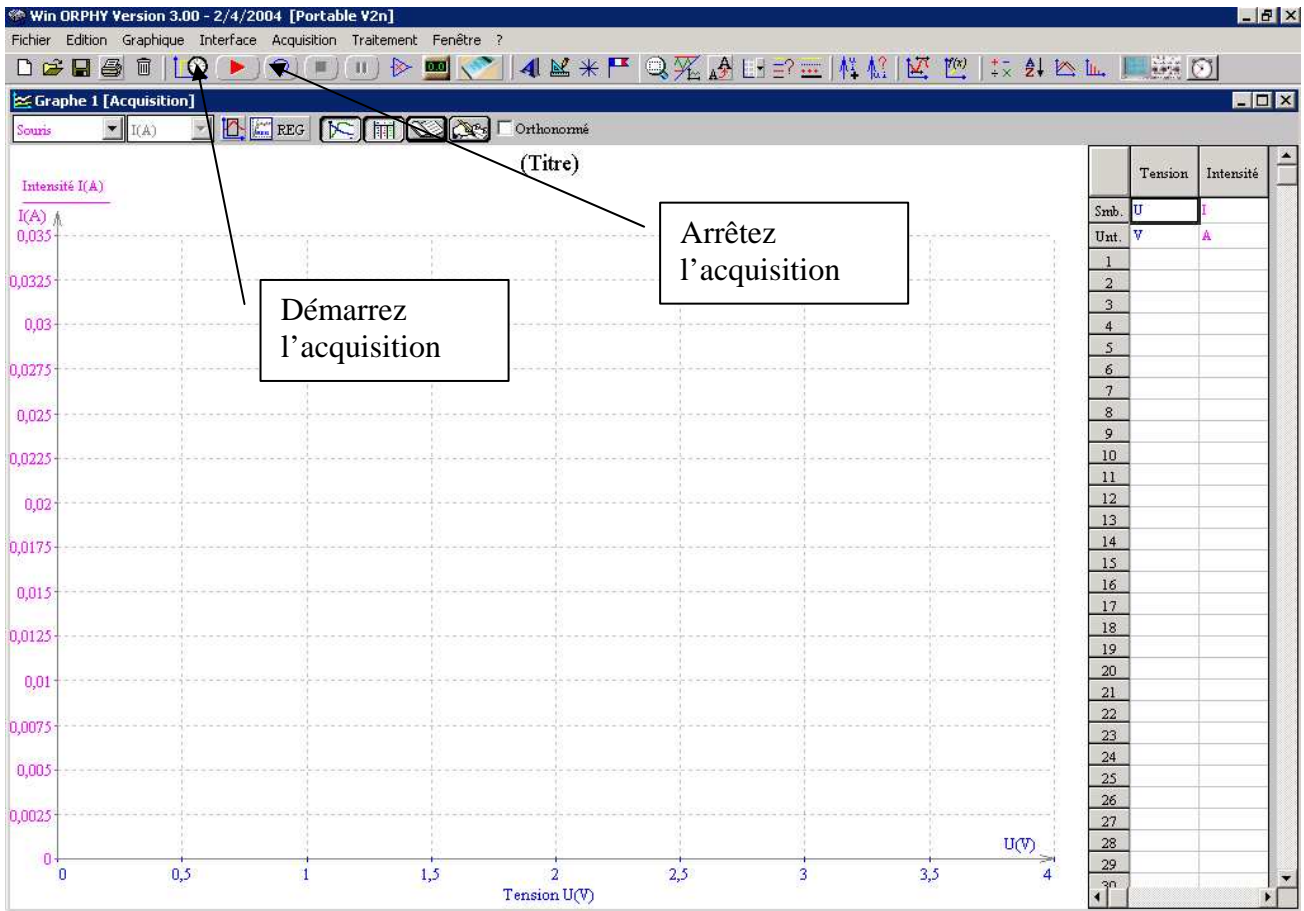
Win ORPHY Version 3.00 - 2/4/2004 [Portable V2n]

Fichier Edition Graphique Interface Acquisition Traitement Fenêtre ?

Graphe 1 [Acquisition]

Souris I(A) REG Orthonormé

(Titre)

Intensité I(A)

I(A)

0,035
0,0325
0,03
0,0275
0,025
0,0225
0,02
0,0175
0,015
0,0125
0,01
0,0075
0,005
0,0025
0

0 0,5 1 1,5 2 2,5 3 3,5 4

U(V)

Tension U(V)

Démarrez l'acquisition

Arrêtez l'acquisition

| | Tension | Intensité |
|---|---|---|
| Smb. | U | I |
| Unt. | V | A |
| 1 | | |
| 2 | | |
| 3 | | |
| 4 | | |
| 5 | | |
| 6 | | |
| 7 | | |
| 8 | | |
| 9 | | |
| 10 | | |
| 11 | | |
| 12 | | |
| 13 | | |
| 14 | | |
| 15 | | |
| 16 | | |
| 17 | | |
| 18 | | |
| 19 | | |
| 20 | | |
| 21 | | |
| 22 | | |
| 23 | | |
| 24 | | |
| 25 | | |
| 26 | | |
| 27 | | |
| 28 | | |
| 29 | | |
| 30 | | |